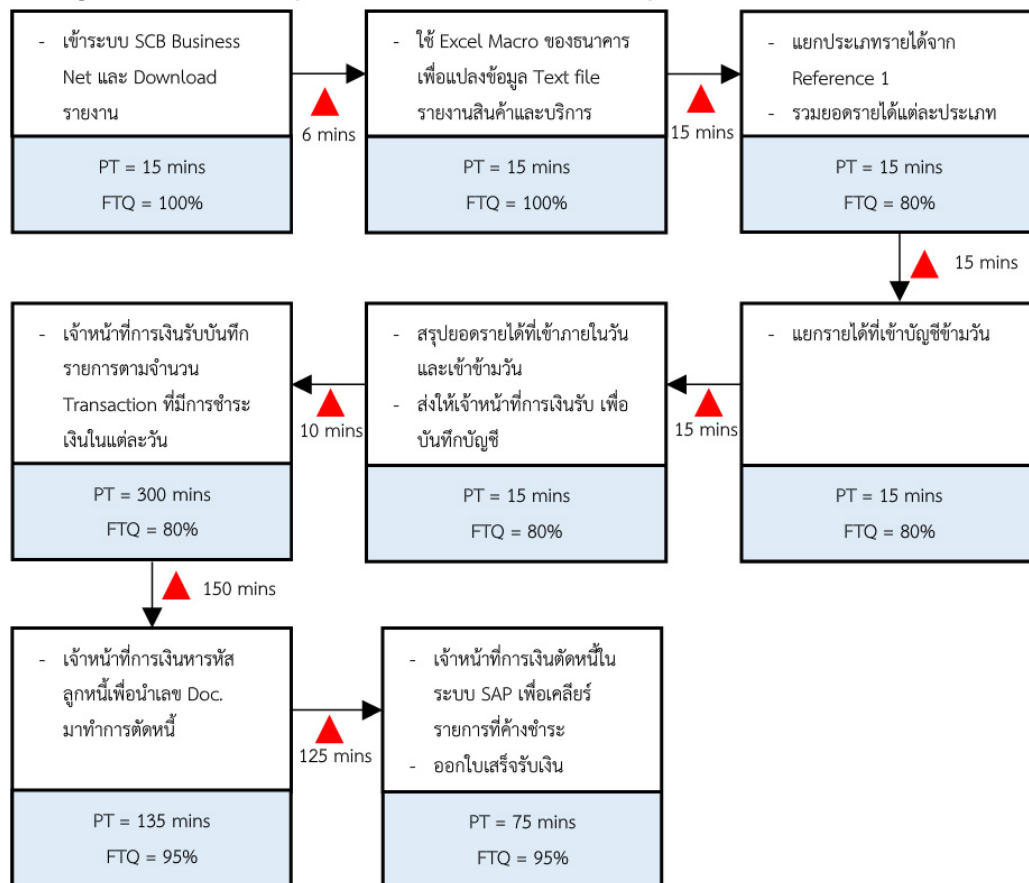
- เข้าระบบ SCB Business Net และ Download รายงาน

PT = 15 mins

FTQ = 100%

6 mins

- ใช้ Excel Macro ของธนาคารเพื่อแปลงข้อมูล Text file รายงานสินค้าและบริการ

PT = 15 mins

FTQ = 100%

15 mins

- แยกประเภทรายได้จาก Reference 1
- รวมยอดรายได้แต่ละประเภท

PT = 15 mins

FTQ = 80%

15 mins

- แยกรายได้ที่เข้าบัญชีข้ามวัน

PT = 15 mins

FTQ = 80%

15 mins

- สรุปยอดรายได้ที่เข้าภายในวันและเข้าข้ามวัน
- ส่งให้เจ้าหน้าที่การเงินรับ เพื่อบันทึกบัญชี

PT = 15 mins

FTQ = 80%

10 mins

- เจ้าหน้าที่การเงินรับบันทึกรายการตามจำนวน Transaction ที่มีการชำระเงินในแต่ละวัน

PT = 300 mins

FTQ = 80%

150 mins

- เจ้าหน้าที่การเงินหารหัสลูกหนี้เพื่อนำเลข Doc. มาทำการตัดหนี้

PT = 135 mins

FTQ = 95%

125 mins

- เจ้าหน้าที่การเงินตัดหนี้ในระบบ SAP เพื่อเคลียร์รายการที่ค้างชำระ
- ออกใบเสร็จรับเงิน

PT = 75 mins

FTQ = 95%